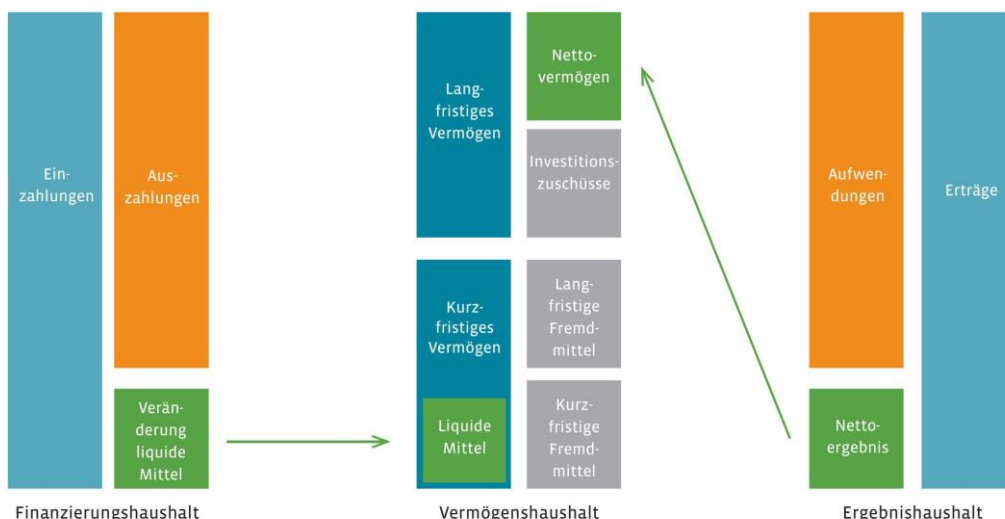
Einzahlungen

Auszahlungen

Veränderung liquide Mittel

Finanzierungshaushalt

Langfristiges Vermögen

Kurzfristiges Vermögen

Liquide Mittel

Nettovermögen

Investitionszuschüsse

Langfristige Fremdmittel

Kurzfristige Fremdmittel

Vermögenshaushalt

Aufwendungen

Nettoergebnis

Erträge

Ergebnishaushalt